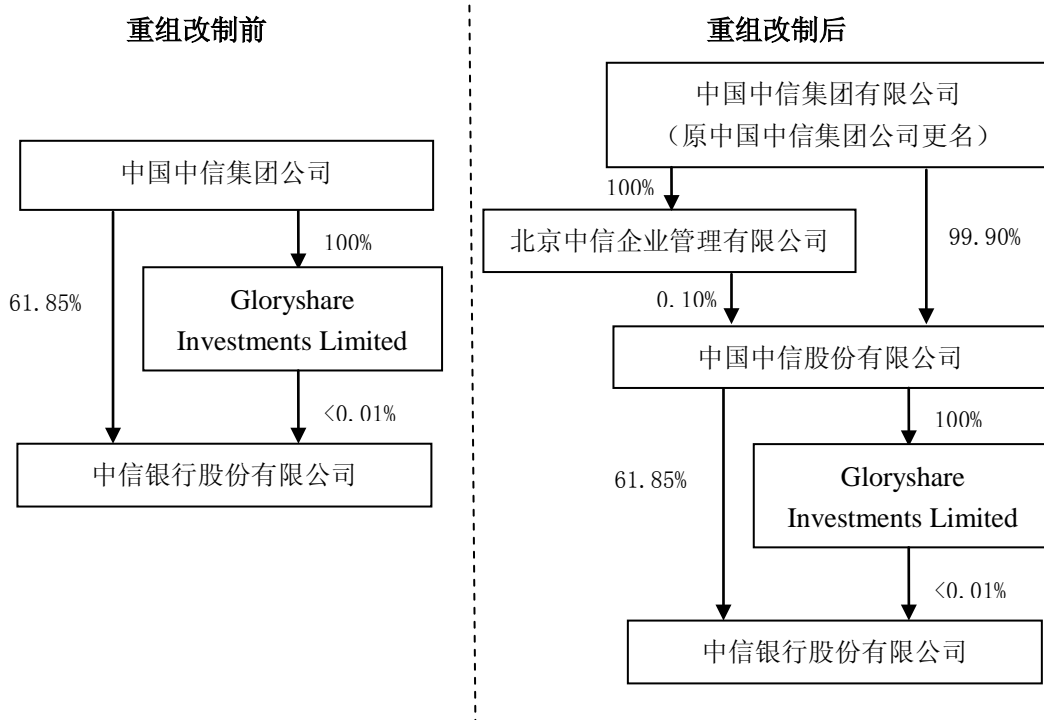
重组改制前

中国中信集团公司

100%

61.85%

Gloryshare Investments Limited

<0.01%

中信银行股份有限公司

重组改制后

中国中信集团有限公司
（原中国中信集团公司更名）

100%

北京中信企业管理有限公司

99.90%

0.10%

中国中信股份有限公司

100%

61.85%

Gloryshare Investments Limited

<0.01%

中信银行股份有限公司